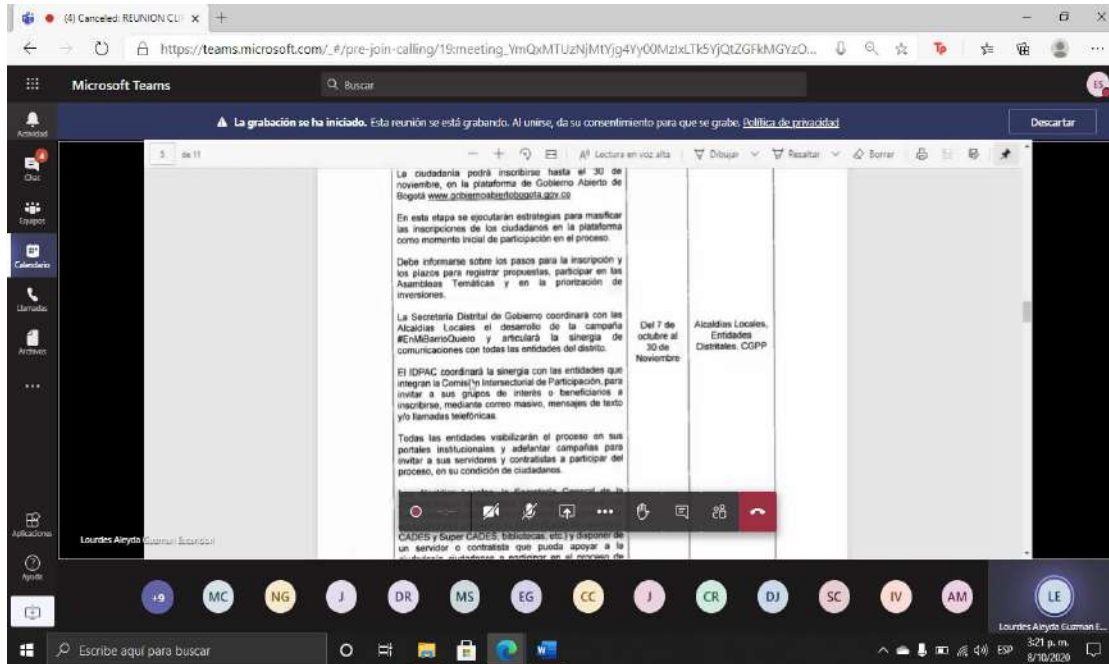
(4) Canceled: REUNION CL ×

https://teams.microsoft.com/_#/pre-join-calling/19:meeting_YmQxMTUzNjMtYjg4Yy00MzIxLTk5YjQtZGFkMGYzO...

Microsoft Teams

Buscar

Actividad

Chat

Equipos

Calendario

Llamadas

Archivos

...

La grabación se ha iniciado. Esta reunión se está grabando. Al unirse, da su consentimiento para que se grabe. Política de privacidad

Descartar

5 de 11

Lectura en voz alta | Dibujar | Resaltar | Borrar

La ciudadanía podrá inscribirse hasta el 30 de noviembre, en la plataforma de Gobierno Abierto de Bogotá www.gobiernoabiertobogota.gov.co

En esta etapa se ejecutarán estrategias para masificar las inscripciones de los ciudadanos en la plataforma como momento inicial de participación en el proceso.

Debe informarse sobre los pasos para la inscripción y los plazos para registrar propuestas, participar en las Asambleas Temáticas y en la priorización de inversiones.

La Secretaría Distrital de Gobierno coordinará con las Alcaldías Locales el desarrollo de la campaña #EnMiBarrioQuiero y articulará la sinergia de comunicaciones con todas las entidades del distrito.

El IDPAC coordinará la sinergia con las entidades que integran la Comisión Intersectorial de Participación, para invitar a sus grupos de interés o beneficiarios a inscribirse, mediante correo masivo, mensajes de texto y/o llamadas telefónicas.

Todas las entidades visibilizarán el proceso en sus portales institucionales y adelantar campañas para invitar a sus servidores y contratistas a participar del proceso, en su condición de ciudadanos.

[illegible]

CADES y Super CADES, bibliotecas, etc.) y disponer de un servidor o contratista que pueda apoyar a la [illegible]

Del 7 de octubre al 30 de Noviembre

Alcaldías Locales, Entidades Distritales, CGPP

Lourdes Aleyda Guzman Escandon

Aplicaciones

Ayuda

+9 MC NG J DR MS EG CC J CR DJ SC IV AM LE

Lourdes Aleyda Guzman E...

Escribe aquí para buscar

ESP 3:21 p. m. 8/10/2020